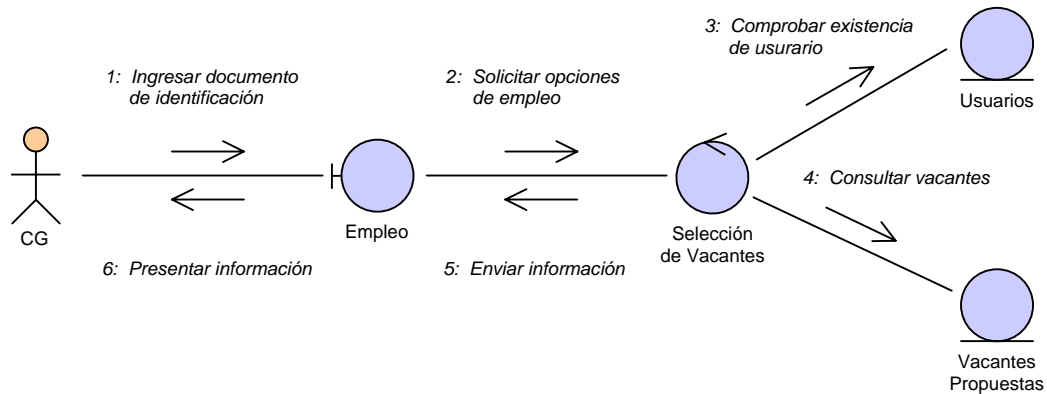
1: Ingresar documento de identificación

2: Solicitar opciones de empleo

3: Comprobar existencia de usurario

Usuarios

CG

Empleo

Selección de Vacantes

4: Consultar vacantes

6: Presentar información

5: Enviar información

Vacantes Propuestas